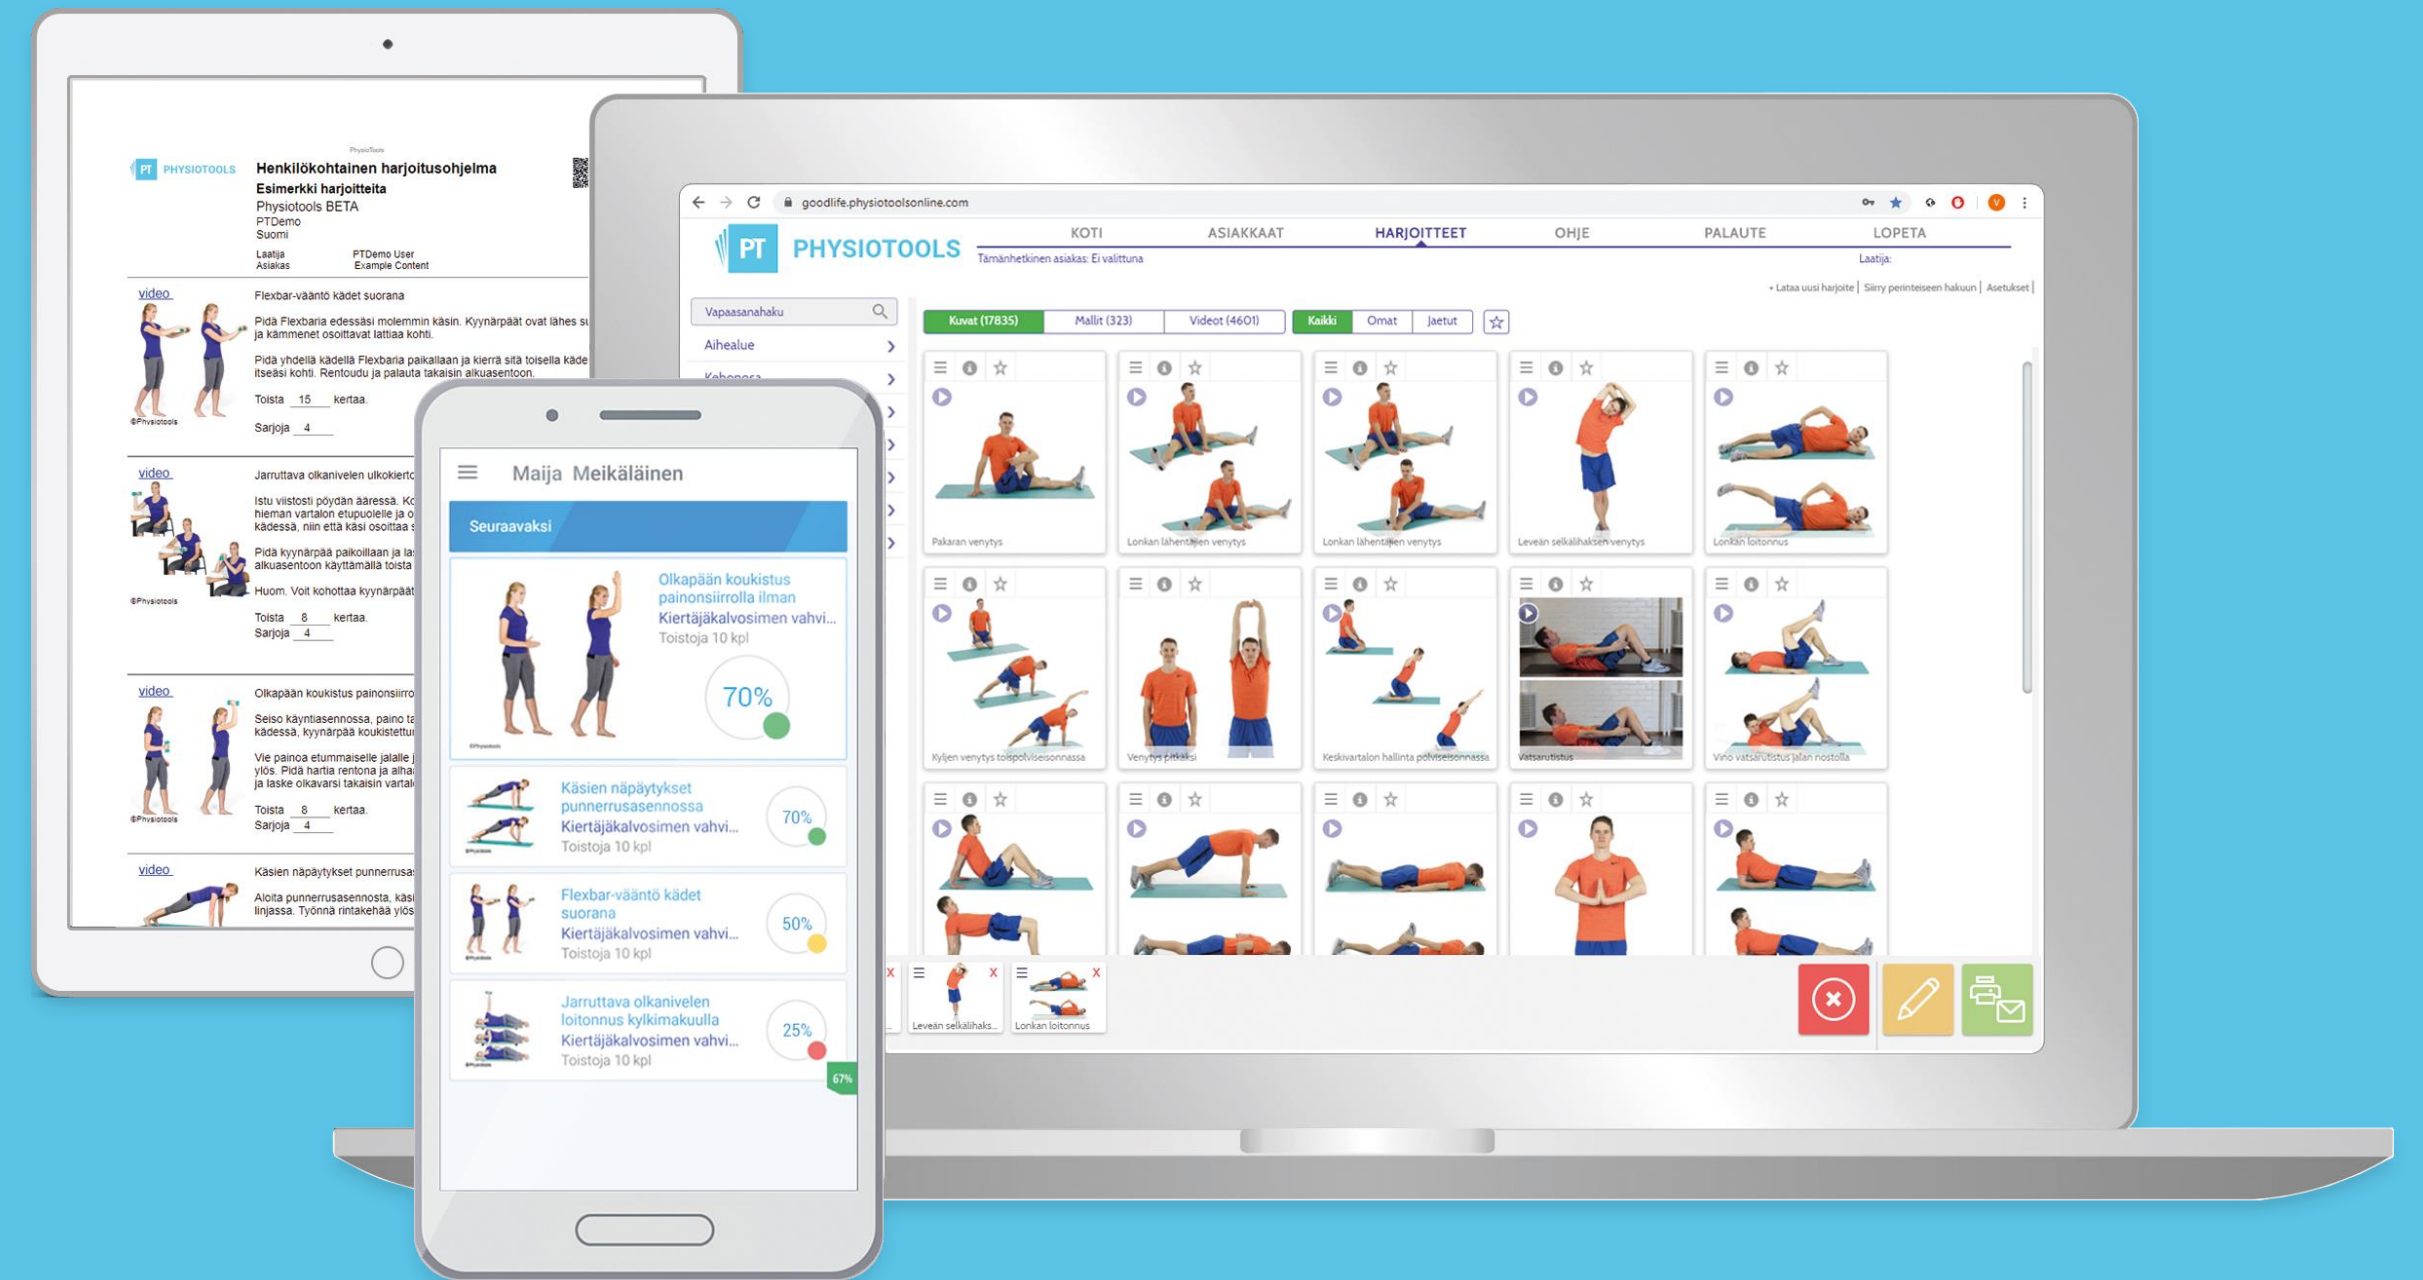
PhysioTools

PT PHYSIOTOOLS

Henkilökohtainen harjoitusohjelma
Esimerkki harjoitteita
Physiotools BETA
PTDemo
Suomi

Laatija PTDemo User
Asiakas Example Content

video
Flexbar-vääntö kädet suorana
Pidä Flexbaria edessäsi molemmin käsin. Kyynärpäät ovat lähes su ja kämmenet osoittavat lattiaa kohti.
Pidä yhdellä kädellä Flexbaria paikallaan ja kierrä sitä toisella käde itseäsi kohti. Rentoudu ja palauta takaisin alkuasentoon.
Toista 15 kertaa.
Sarjoja 4

video
Jarruttava olkanivelen ulkokierto
Istu viistosti pöydän ääressä. Ko hieman vartalon etupuolelle ja o kädessä, niin että kasi osoittaa s
Pidä kyynärpää paikoillaan ja la alkuasentoon käyttämällä toista
Huom. Voit kohottaa kyynärpäät
Toista 8 kertaa.
Sarjoja 4

video
Olkapään koukistus painonsiirro
Seiso käyntiasennossa, paino ta kädessä, kyynärpää koukistettu
Vie painoa etummaiselle jalalle j ylös. Pidä hartia rentona ja alha ja laske olkavarsi takaisin vartal
Toista 8 kertaa.
Sarjoja 4

video
Käsien näpäytykset punnerrus
Aloita punnerrusasennosta, käsi linjassa. Työnnä rintakehää ylös

Maija Meikäläinen
Seuraavaksi
Olkapään koukistus painonsiirrolla ilman
Kiertäjäkalvosimen vahvi...
Toistoja 10 kpl
70%
Käsien näpäytykset punnerrusasennossa
Kiertäjäkalvosimen vahvi...
Toistoja 10 kpl
70%
Flexbar-vääntö kädet suorana
Kiertäjäkalvosimen vahvi...
Toistoja 10 kpl
50%
Jarruttava olkanivelen loitonnus kylkimakuulla
Kiertäjäkalvosimen vahvi...
Toistoja 10 kpl
25%
67%

goodlife.physiotoolsonline.com
PT PHYSIOTOOLS
KOTI ASIAKKAAT HARJOITTEET OHJE PALAUTE LOPETA
Tämänhetkinen asiakas: Ei valittuna
Laatija:
+ Lataa uusi harjoite | Siirry perinteiseen hakuun | Asetukset |
Vapaasanahaku
Aihealue
Kehonosa
Kuvat (17835) Mallit (323) Videot (4601) Kaikki Omat Jaetut
Pakaran venytys
Lonkan lähentäjien venytys
Lonkan lähentäjien venytys
Leveän selkälihaksen venytys
Lonkan loitonnus
Kyljen venytys toispolviseisonnassa
Venytys pitkäksi
Keskivartalon hallinta polviseisonnassa
Vatsarutistus
Vino vatsarutistus jalan nostolla
Leveän selkälihaks...
Lonkan loitonnus